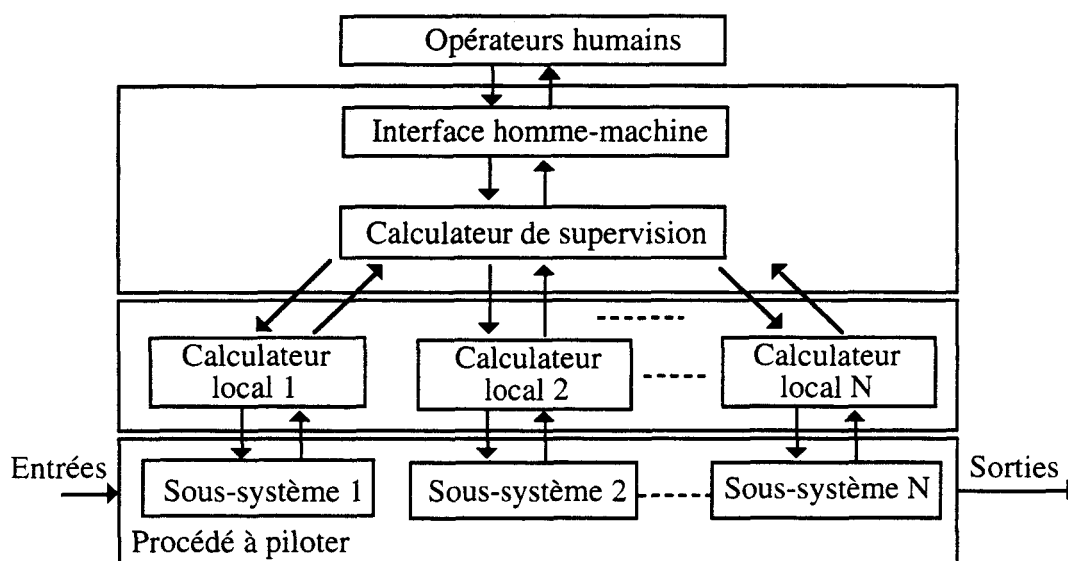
Opérateurs humains

Interface homme-machine

Calculateur de supervision

Calculateur local 1

Calculateur local 2

Calculateur local N

Entrées

Sous-système 1

Sous-système 2

Sous-système N

Sorties

Procédé à piloter